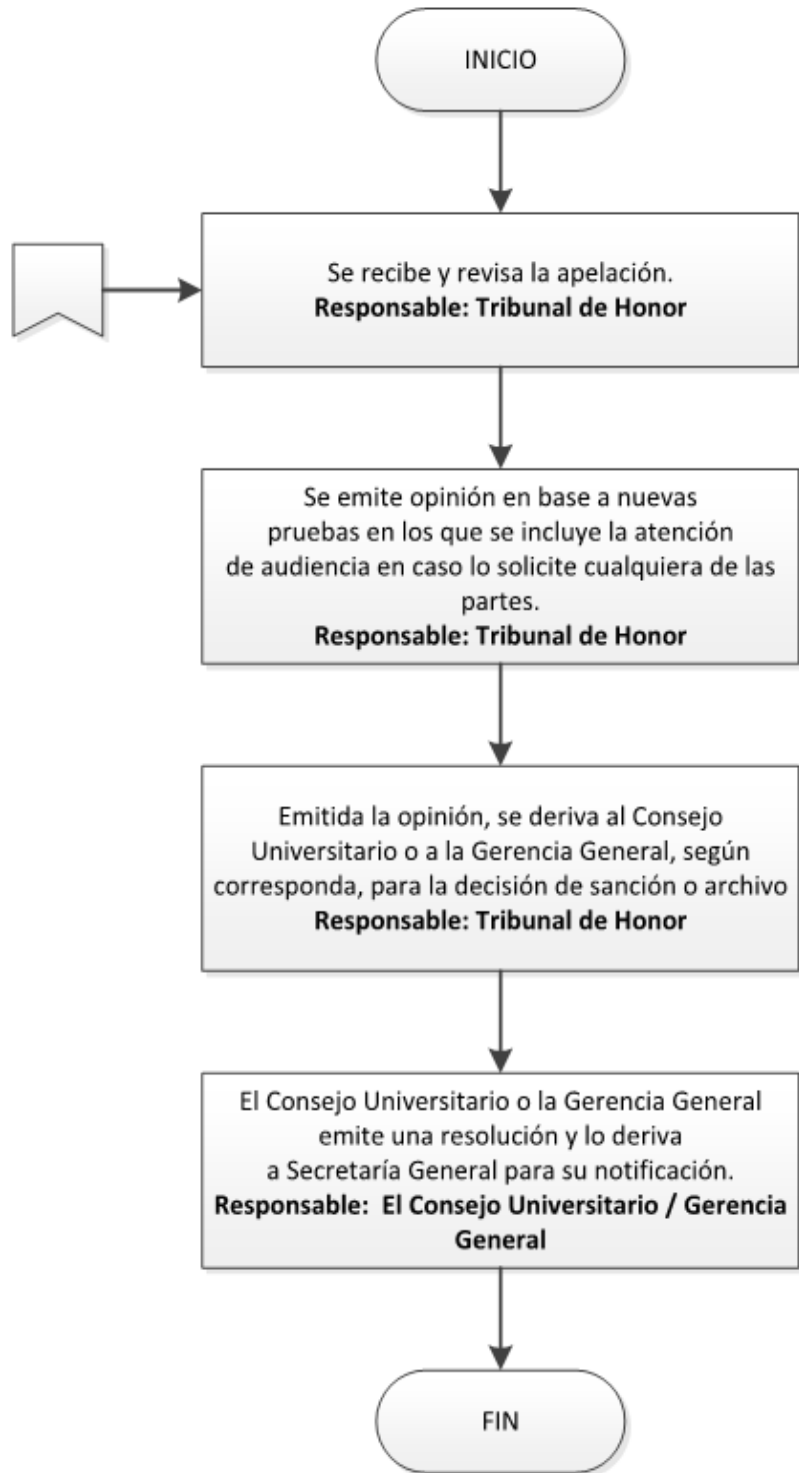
INICIO

Se recibe y revisa la apelación.
Responsable: Tribunal de Honor

Se emite opinión en base a nuevas pruebas en los que se incluye la atención de audiencia en caso lo solicite cualquiera de las partes.
Responsable: Tribunal de Honor

Emitida la opinión, se deriva al Consejo Universitario o a la Gerencia General, según corresponda, para la decisión de sanción o archivo
Responsable: Tribunal de Honor

El Consejo Universitario o la Gerencia General emite una resolución y lo deriva a Secretaría General para su notificación.
Responsable: El Consejo Universitario / Gerencia General

FIN